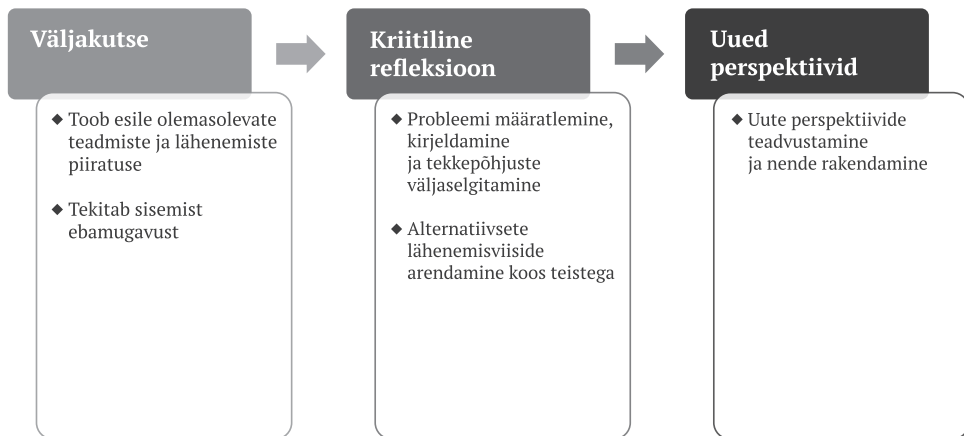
Väljakutse

◆ Toob esile olemasolevate teadmiste ja lähenemiste piiratuse

◆ Tekitab sisemist ebamugavust

Kriitiline refleksioon

◆ Probleemi määratlemine, kirjeldamine ja tekkepõhjuste väljaselgitamine

◆ Alternatiivsete lähenemisviiside arendamine koos teistega

Uued perspektiivid

◆ Uute perspektiivide teadvustamine ja nende rakendamine